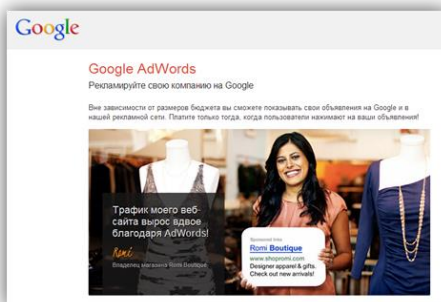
Google

Google AdWords

Рекламируйте свою компанию на Google

Вне зависимости от размеров бюджета вы сможете показывать свои объявления на Google и в нашей рекламной сети. Платите только тогда, когда пользователи нажимают на ваши объявления!

Трафик моего веб-сайта вырос вдвое благодаря AdWords!

Romi

Владелец магазина Romi Boutique

Sponsored links

Romi Boutique

www.shopromi.com

Designer apparel & gifts.

Check out new arrivals!